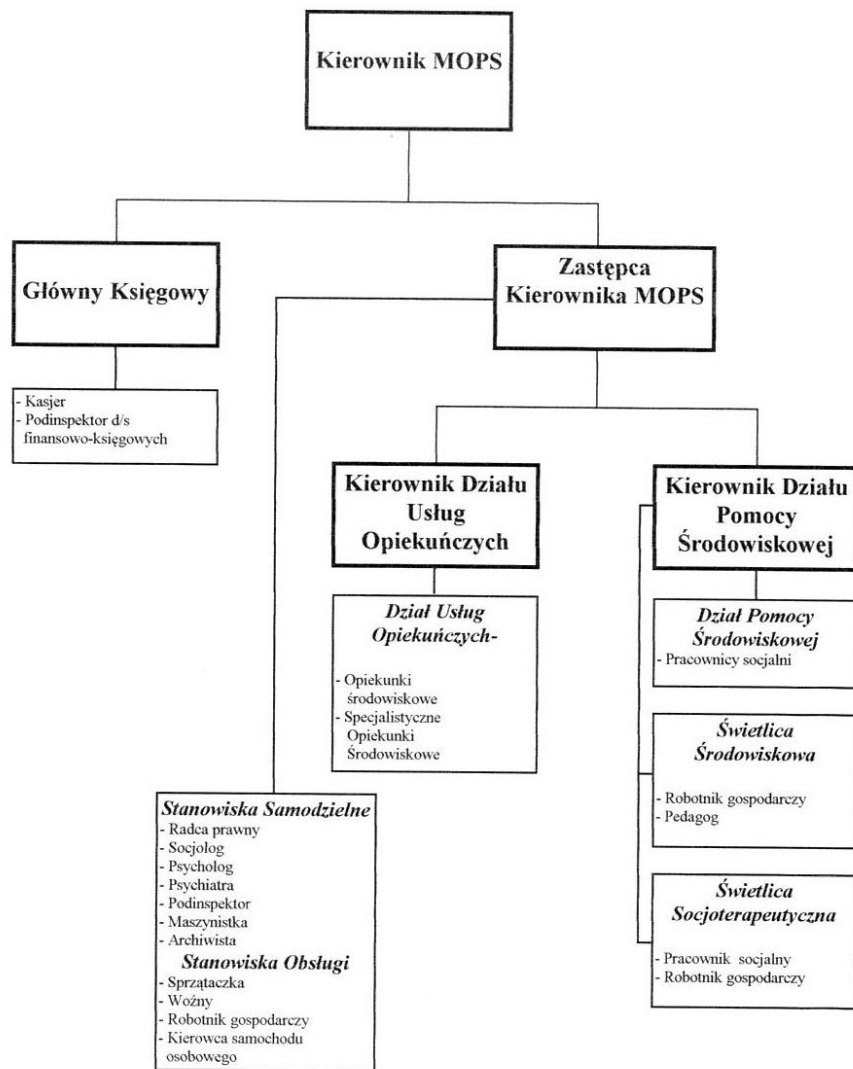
Kierownik MOPS

Główny Księgowy

- Kasjer
- Podinspektor d/s finansowo-księgowych

Zastępca Kierownika MOPS

Kierownik Działu Usług Opiekuńczych

Dział Usług Opiekuńczych-

- Opiekunki środowiskowe
- Specjalistyczne Opiekunki Środowiskowe

Kierownik Działu Pomocy Środowiskowej

Dział Pomocy Środowiskowej
- Pracownicy socjalni

Świetlica Środowiskowa

- Robotnik gospodarczy
- Pedagog

Świetlica Socjoterapeutyczna

- Pracownik socjalny
- Robotnik gospodarczy

Stanowiska Samodzielne
- Radca prawny
- Socjolog
- Psycholog
- Psychiatra
- Podinspektor
- Maszynistka
- Archiwista
Stanowiska Obsługi
- Sprzątaczka
- Woźny
- Robotnik gospodarczy
- Kierowca samochodu osobowego